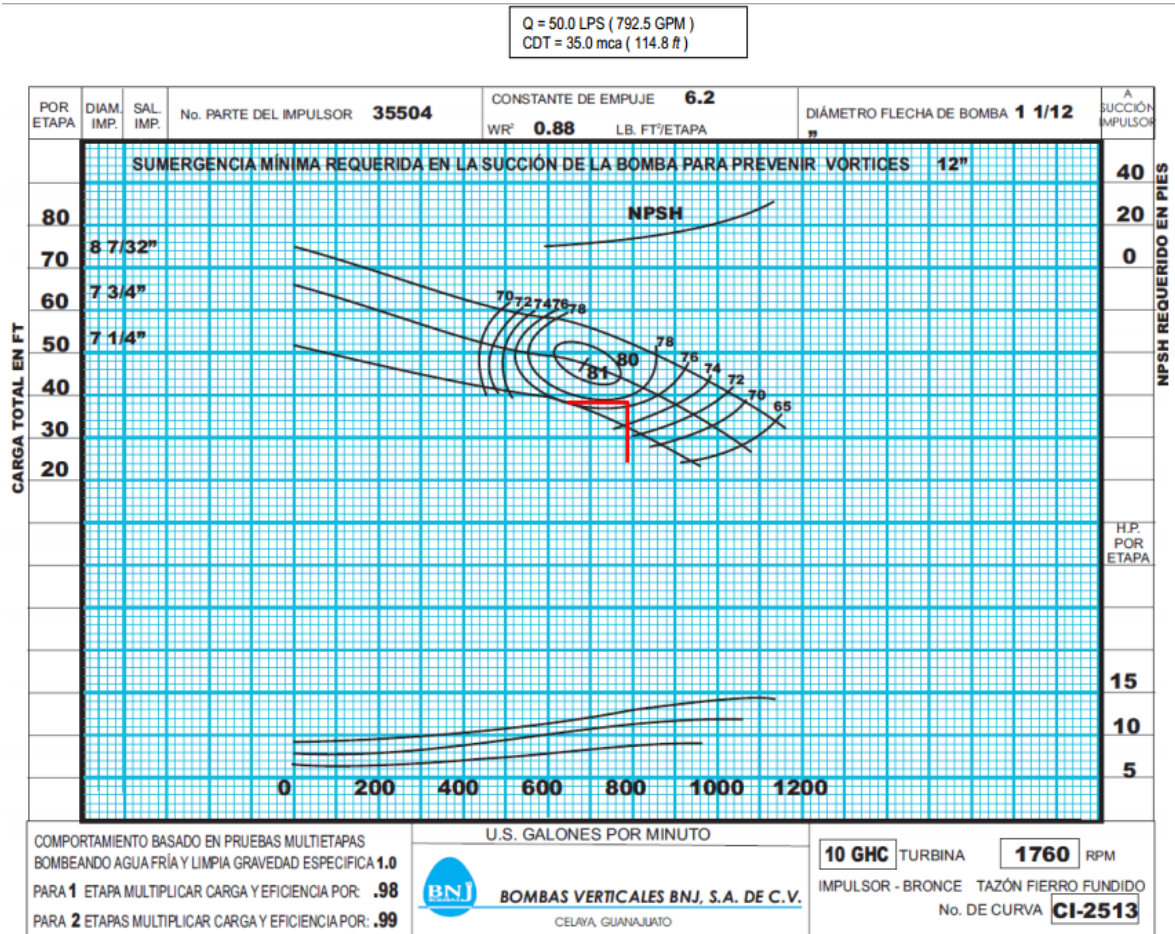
Q = 50.0 LPS ( 792.5 GPM )
CDT = 35.0 mca ( 114.8 ft )

| POR ETAPA | DIAM. IMP. | SAL. IMP. | No. PARTE DEL IMPULSOR 35504 | CONSTANTE DE EMPUJE 6.2 WR² 0.88 LB. FT²/ETAPA | DIÁMETRO FLECHA DE BOMBA 1 1/12 " | A SUCCIÓN IMPULSOR |
|---|---|---|---|---|---|---|

SUMERGENCIA MÍNIMA REQUERIDA EN LA SUCCIÓN DE LA BOMBA PARA PREVENIR VORTICES 12"

NPSH

80
70
60
50
40
30
20

CARGA TOTAL EN FT

8 7/32"
7 3/4"
7 1/4"

70 72 74 76 78
80
81
78
76
74
72
70
65

40
20
0

NPSH REQUERIDO EN PIES

H.P. POR ETAPA

15
10
5

0 200 400 600 800 1000 1200

COMPORTAMIENTO BASADO EN PRUEBAS MULTIETAPAS
BOMBEANDO AGUA FRÍA Y LIMPIA GRAVEDAD ESPECIFICA 1.0
PARA 1 ETAPA MULTIPLICAR CARGA Y EFICIENCIA POR: .98
PARA 2 ETAPAS MULTIPLICAR CARGA Y EFICIENCIA POR: .99

U.S. GALONES POR MINUTO

BNJ
BOMBAS VERTICALES BNJ, S.A. DE C.V.
CELAYA, GUANAJUATO

10 GHC TURBINA 1760 RPM
IMPULSOR - BRONCE TAZÓN FIERRO FUNDIDO
No. DE CURVA CI-2513